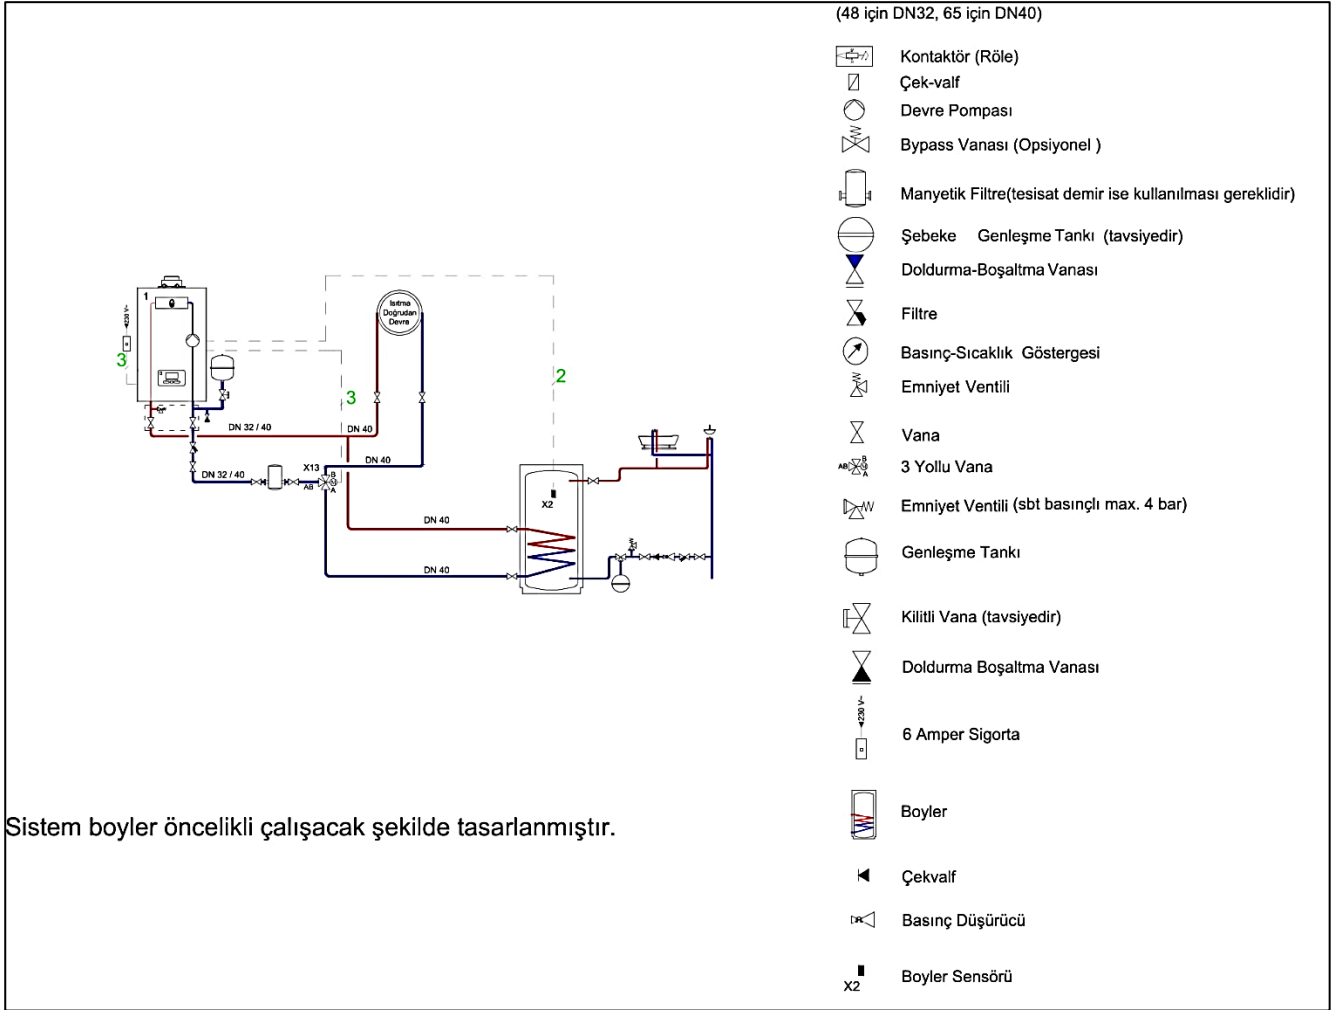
(48 için DN32, 65 için DN40)

Kontaktör (Röle)
Çek-valf
Devre Pompası
Bypass Vanası (Opsiyonel )
Manyetik Filtre(tesisat demir ise kullanılması gereklidir)
Şebeke Genleşme Tankı (tavsiyedir)
Doldurma-Boşaltma Vanası
Filtre
Basınç-Sıcaklık Göstergesi
Emniyet Ventili
Vana
3 Yollu Vana
Emniyet Ventili (sbt basınçlı max. 4 bar)
Genleşme Tankı
Kilitli Vana (tavsiyedir)
Doldurma Boşaltma Vanası
6 Amper Sigorta
Boyler
Çekvalf
Basınç Düşürücü
X2 Boyler Sensörü

230 V~
1
3
Isıtma Doğrudan Devre
3
2
DN 32 / 40
DN 40
DN 40
DN 32 / 40
X13
AB
B
A
X2
DN 40
DN 40
230 V~

Sistem boyler öncelikli çalışacak şekilde tasarlanmıştır.